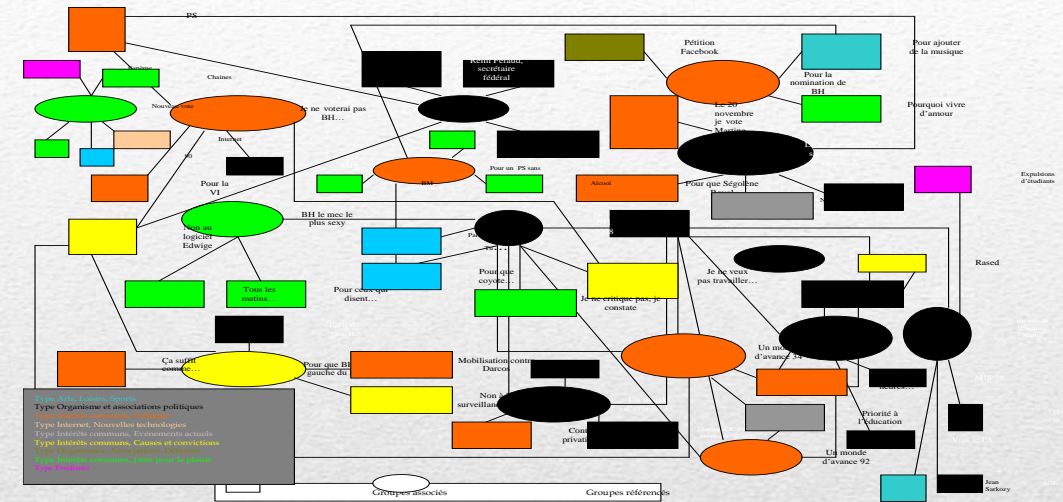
PS

Pétition Facebook

Pour ajouter de la musique

Rémi Feraud, secrétaire fédéral

Pour la nomination de BH

Chaines

Je ne voterai pas BH…

Le 20 novembre je vote Martine

Pourquoi vivre d'amour

Internet

BM

Pour un PS sans

Alcool

Pour que Ségolène

Expulsions d'étudiants

Pour la VI

BH le mec le plus sexy

Non au logiciel Edwige

Rased

Tous les matins…

Pour ceux qui disent…

Pour que coyote…

Je ne critique pas, je constate

Je ne veux pas travailler…

Un monde d'avance 34

Ça suffit comme…

Pour que BH gauche du

Mobilisation contre Darcos

Non à surveillance

Priorité à l'éducation

Un monde d'avance 92

Jean Sarkozy

Type Arts, Loisirs, Sports
Type Organisme et associations politiques
Type Internet, Nouvelles technologies
Type Intérêts communs, Evénements actuels
Type Intérêts communs, Causes et convictions

Groupes associés

Groupes référencés